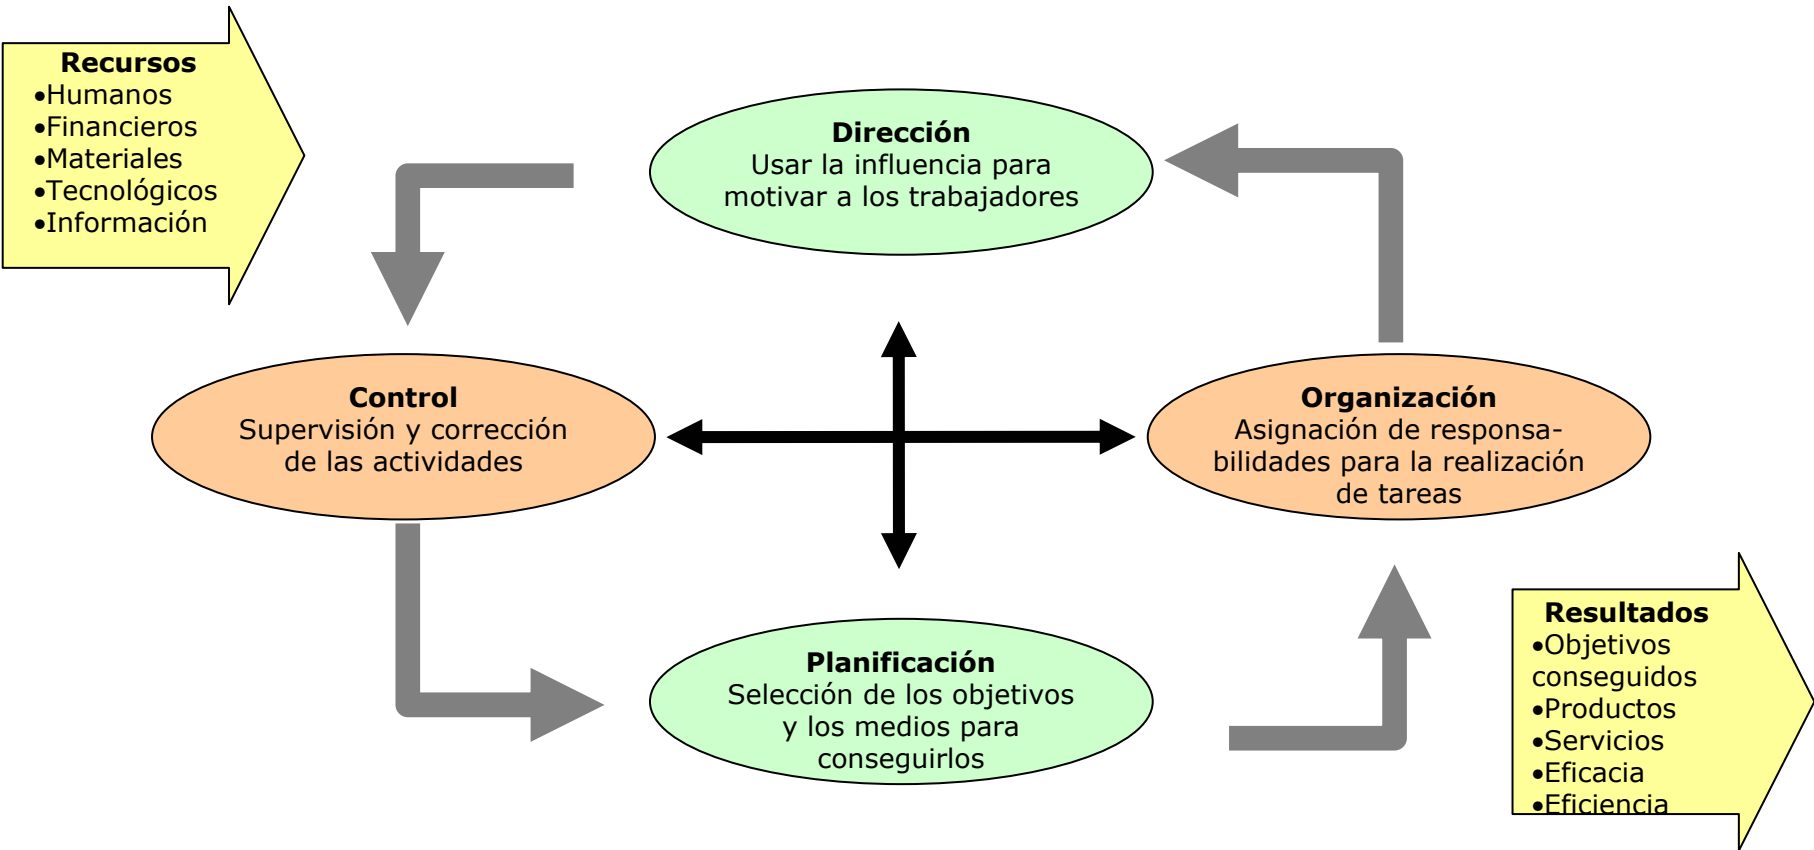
Recursos
•Humanos
•Financieros
•Materiales
•Tecnológicos
•Información

Dirección
Usar la influencia para motivar a los trabajadores

Control
Supervisión y corrección de las actividades

Organización
Asignación de responsabilidades para la realización de tareas

Planificación
Selección de los objetivos y los medios para conseguirlos

Resultados
•Objetivos conseguidos
•Productos
•Servicios
•Eficacia
•Eficiencia